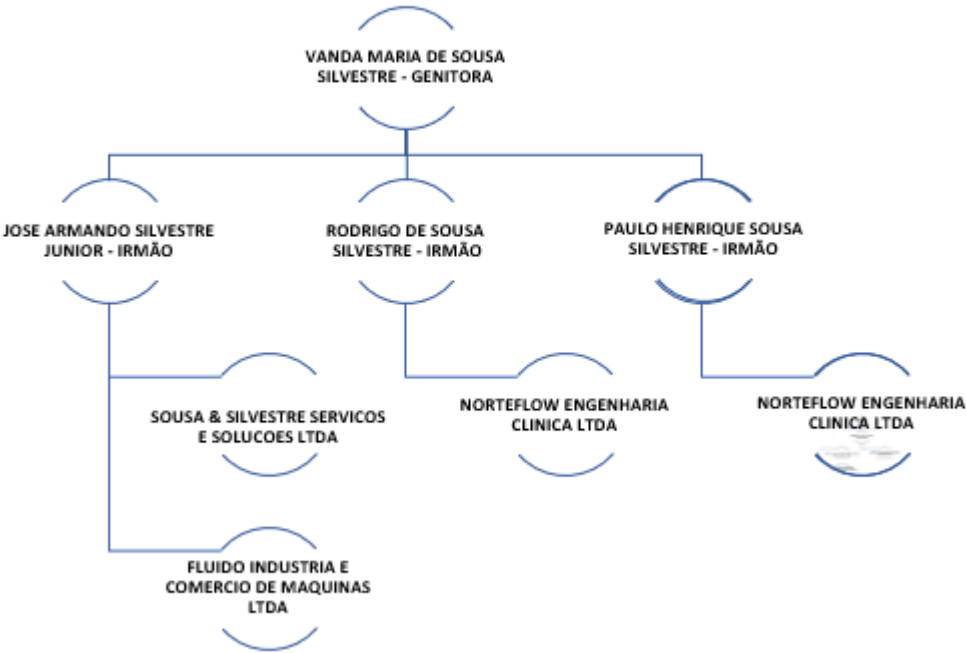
VANDA MARIA DE SOUSA SILVESTRE - GENITORA

JOSE ARMANDO SILVESTRE JUNIOR - IRMÃO

RODRIGO DE SOUSA SILVESTRE - IRMÃO

PAULO HENRIQUE SOUSA SILVESTRE - IRMÃO

SOUSA & SILVESTRE SERVICOS E SOLUCOES LTDA

NORTEFLOW ENGENHARIA CLINICA LTDA

NORTEFLOW ENGENHARIA CLINICA LTDA

FLUIDO INDUSTRIA E COMERCIO DE MAQUINAS LTDA